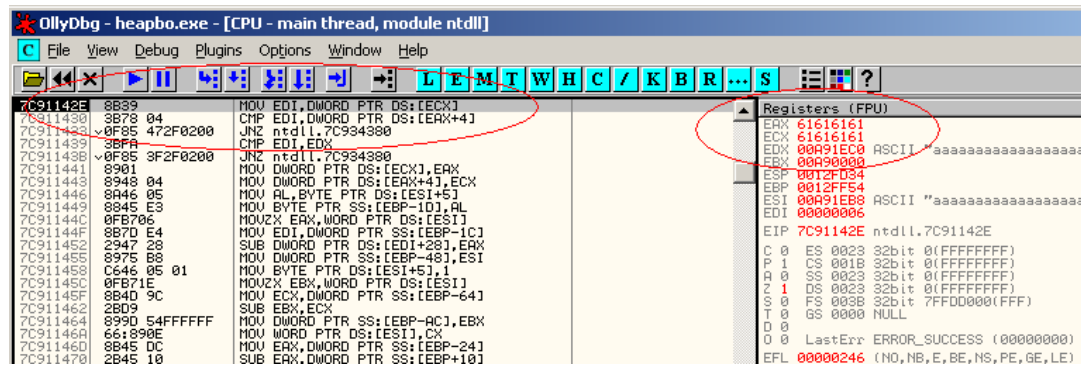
OllyDbg - heapbo.exe - [CPU - main thread, module ntdll]

C File View Debug Plugins Options Window Help

L E M T W H C / K B R ... S

| | | |
|---|---|---|
| 7C91142E | 8B39 | MOV EDI,DWORD PTR DS:[ECX] |
| 7C911430 | 3B78 04 | CMP EDI,DWORD PTR DS:[EAX+4] |
| 7C911433 | ~0F85 472F0200 | JNZ ntdll.7C934380 |
| 7C911439 | 3BFA | CMP EDI,EDX |
| 7C91143B | ~0F85 3F2F0200 | JNZ ntdll.7C934380 |
| 7C911441 | 8901 | MOV DWORD PTR DS:[ECX],EAX |
| 7C911443 | 8948 04 | MOV DWORD PTR DS:[EAX+4],ECX |
| 7C911446 | 8A46 05 | MOV AL,BYTE PTR DS:[ESI+5] |
| 7C911449 | 8845 E3 | MOV BYTE PTR SS:[EBP-1D],AL |
| 7C91144C | 0FB706 | MOVZX EAX,WORD PTR DS:[ESI] |
| 7C91144F | 8B7D E4 | MOV EDI,DWORD PTR SS:[EBP-1C] |
| 7C911452 | 2947 28 | SUB DWORD PTR DS:[EDI+28],EAX |
| 7C911455 | 8975 B8 | MOV DWORD PTR SS:[EBP-48],ESI |
| 7C911458 | C646 05 01 | MOV BYTE PTR DS:[ESI+5],1 |
| 7C91145C | 0FB71E | MOVZX EBX,WORD PTR DS:[ESI] |
| 7C91145F | 8B4D 9C | MOV ECX,DWORD PTR SS:[EBP-64] |
| 7C911462 | 2BD9 | SUB EBX,ECX |
| 7C911464 | 899D 54FFFFFF | MOV DWORD PTR SS:[EBP-AC],EBX |
| 7C91146A | 66:890E | MOV WORD PTR DS:[ESI],CX |
| 7C91146D | 8B45 DC | MOV EAX,DWORD PTR SS:[EBP-24] |
| 7C911470 | 2B45 10 | SUB EAX,DWORD PTR SS:[EBP+10] |

Registers (FPU)
EAX 61616161
ECX 61616161
EDX 00A91EC0 ASCII "aaaaaaaaaaaaaaaaa
EBX 00A90000
ESP 0012FD34
EBP 0012FF54
ESI 00A91EB8 ASCII "aaaaaaaaaaaaaaaaa
EDI 00000006

EIP 7C91142E ntdll.7C91142E

C 0 ES 0023 32bit 0(FFFFFFFF)
P 1 CS 001B 32bit 0(FFFFFFFF)
A 0 SS 0023 32bit 0(FFFFFFFF)
Z 1 DS 0023 32bit 0(FFFFFFFF)
S 0 FS 003B 32bit 7FFDD000(FFF)
T 0 GS 0000 NULL
D 0
O 0 LastErr ERROR_SUCCESS (00000000)

EFL 00000246 (NO,NB,E,BE,NS,PE,GE,LE)